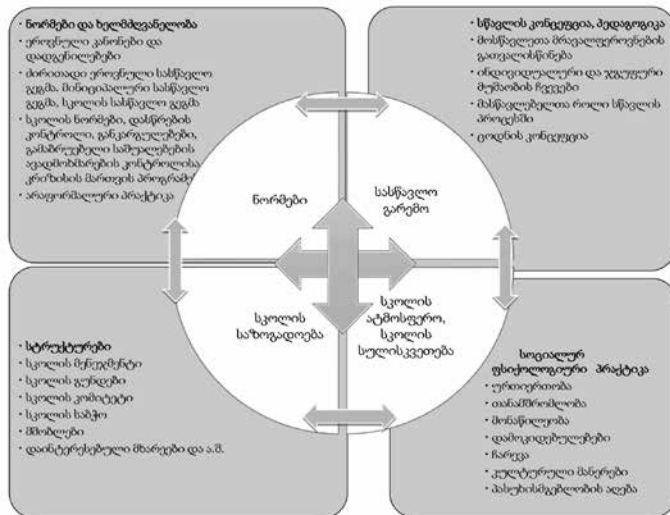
• ნორმები და ხელმძღვანელობა
• ეროვნული კანონები და დადგენილებები
• ძირითადი ეროვნული სასწავლო გეგმა, მინიციპალური სასწავლო გეგმა, სკოლის სასწავლო გეგმა
• სკოლის ნორმები, დასწრების კონტროლი, განკარგულებები, გამაძლიერებელი საშუალებების ავადმოხმარების კონტროლისა და კრიზისის მართვის პროგრამები
• არაფორმალური პრაქტიკა

• სწავლის კონცეფცია, პედაგოგიკა
• მოსწავლეთა მრავალფეროვნების გათვალისწინება
• ინდივიდუალური და ჯგუფური მუშაობის ჩვევები
• მასწავლებლის როლი სწავლის პროცესში
• ცოდნის კონცეფცია

ნორმები

სასწავლო გარემო

სკოლის საზოგადოება

სკოლის ატმოსფერო, სკოლის სულისკვეთება

• სტრუქტურები
• სკოლის მენეჯმენტი
• სკოლის ჯგუფები
• სკოლის კომიტეტი
• სკოლის საბჭო
• მშობლები
• დაინტერესებული მხარეები და ა.შ.

სოციალურ ფსიქოლოგიური პრაქტიკა
• ურთიერთობა
• თანამშრომლობა
• მონაწილეობა
• დამოკიდებულებები
• ჩართვა
• კულტურული მანერები
• პასუხისმგებლობის აღება